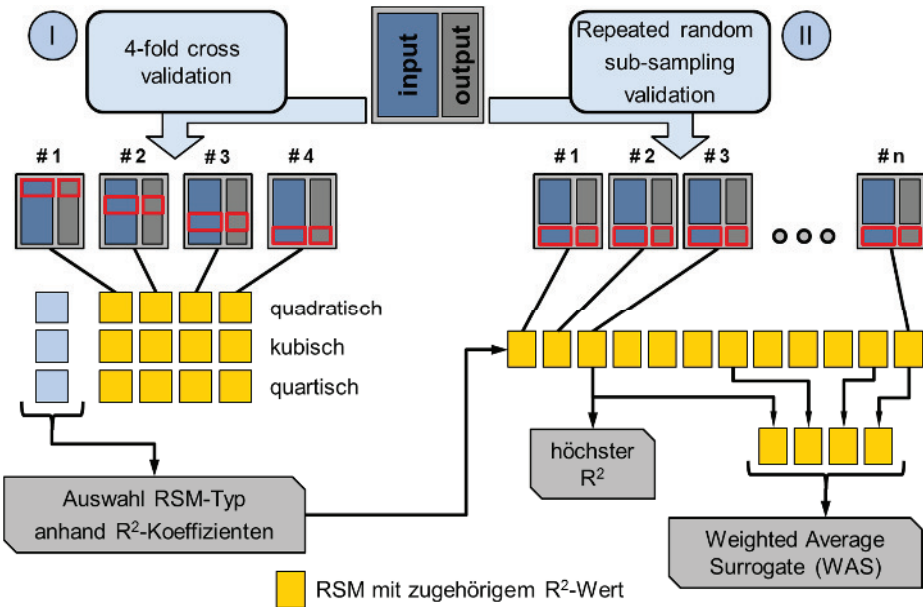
I

4-fold cross validation

input

output

Repeated random sub-sampling validation

II

# 1

# 2

# 3

# 4

# 1

# 2

# 3

# n

quadratisch

kubisch

quartisch

höchster $R^2$

Auswahl RSM-Typ anhand $R^2$-Koeffizienten

Weighted Average Surrogate (WAS)

RSM mit zugehörigem $R^2$-Wert